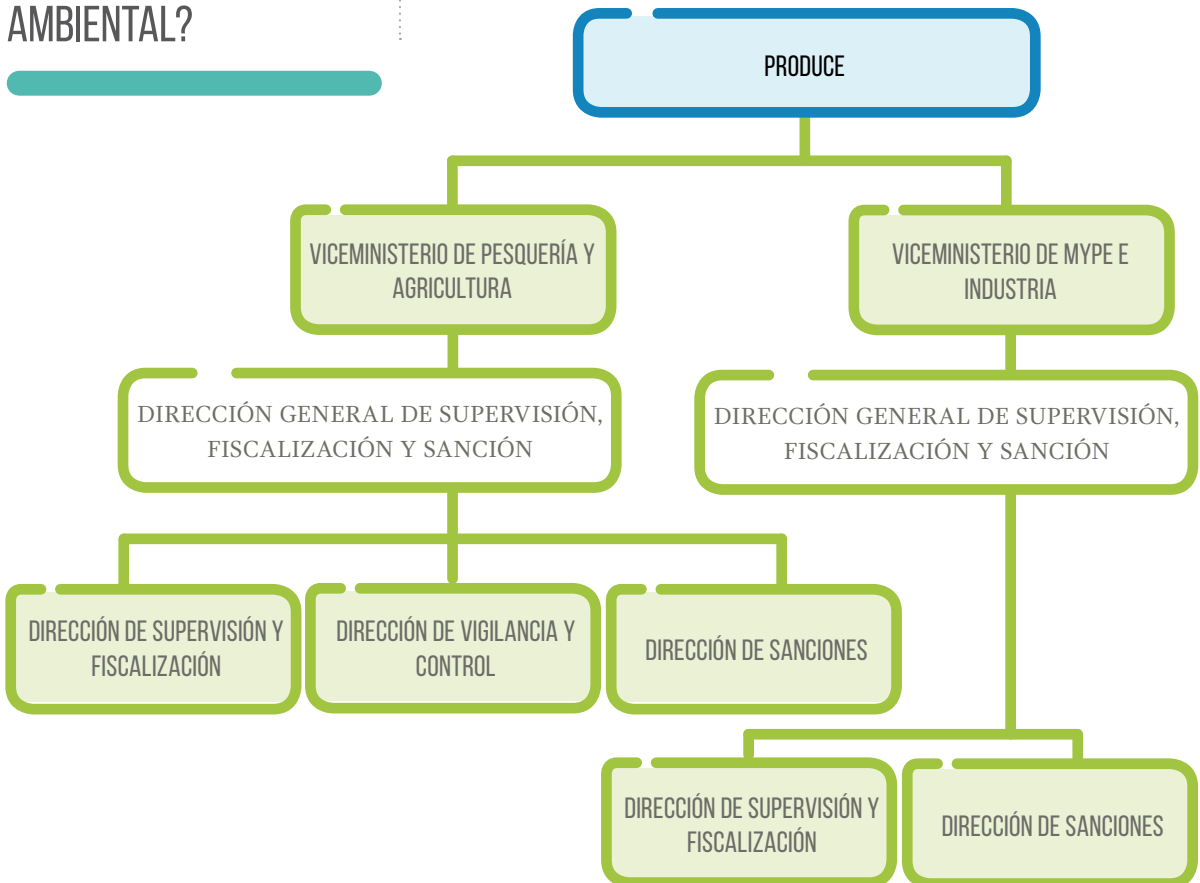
AMBIENTAL?

PRODUCE

VICEMINISTERIO DE PESQUERÍA Y AGRICULTURA

VICEMINISTERIO DE MYPE E INDUSTRIA

DIRECCIÓN GENERAL DE SUPERVISIÓN, FISCALIZACIÓN Y SANCIÓN

DIRECCIÓN GENERAL DE SUPERVISIÓN, FISCALIZACIÓN Y SANCIÓN

DIRECCIÓN DE SUPERVISIÓN Y FISCALIZACIÓN

DIRECCIÓN DE VIGILANCIA Y CONTROL

DIRECCIÓN DE SANCIONES

DIRECCIÓN DE SUPERVISIÓN Y FISCALIZACIÓN

DIRECCIÓN DE SANCIONES